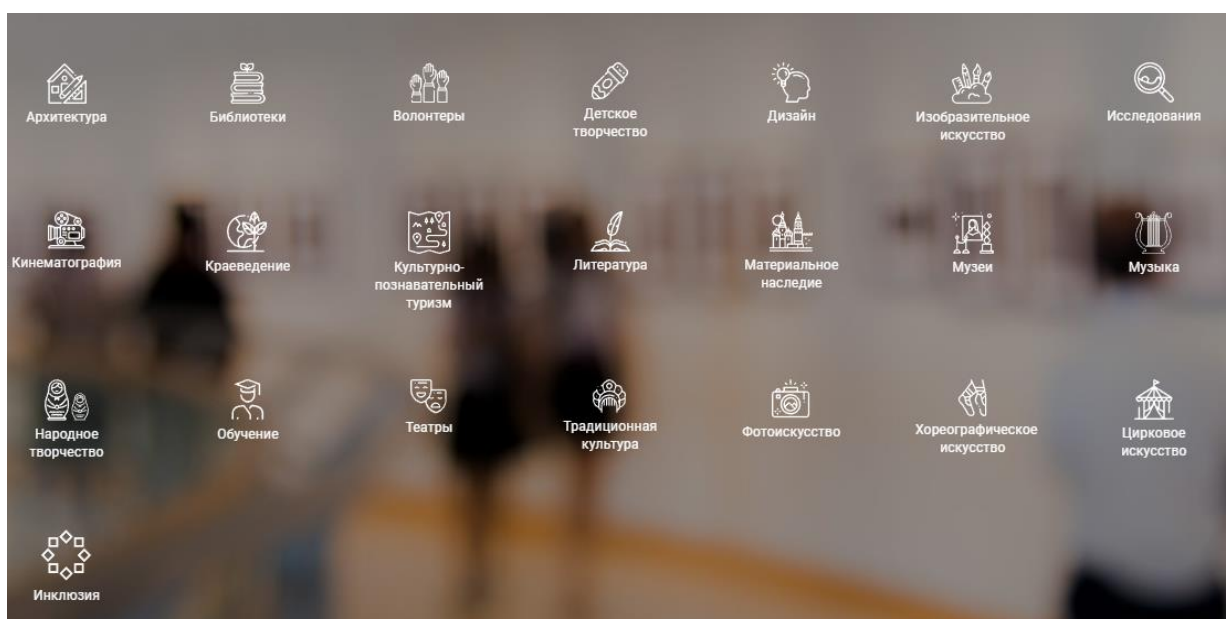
Архитектура

Библиотеки

Волонтеры

Детское творчество

Дизайн

Изобразительное искусство

Исследования

Кинематография

Краеведение

Культурно-познавательный туризм

Литература

Материальное наследие

Музеи

Музыка

Народное творчество

Обучение

Театры

Традиционная культура

Фотоискусство

Хореографическое искусство

Цирковое искусство

Инклюзия